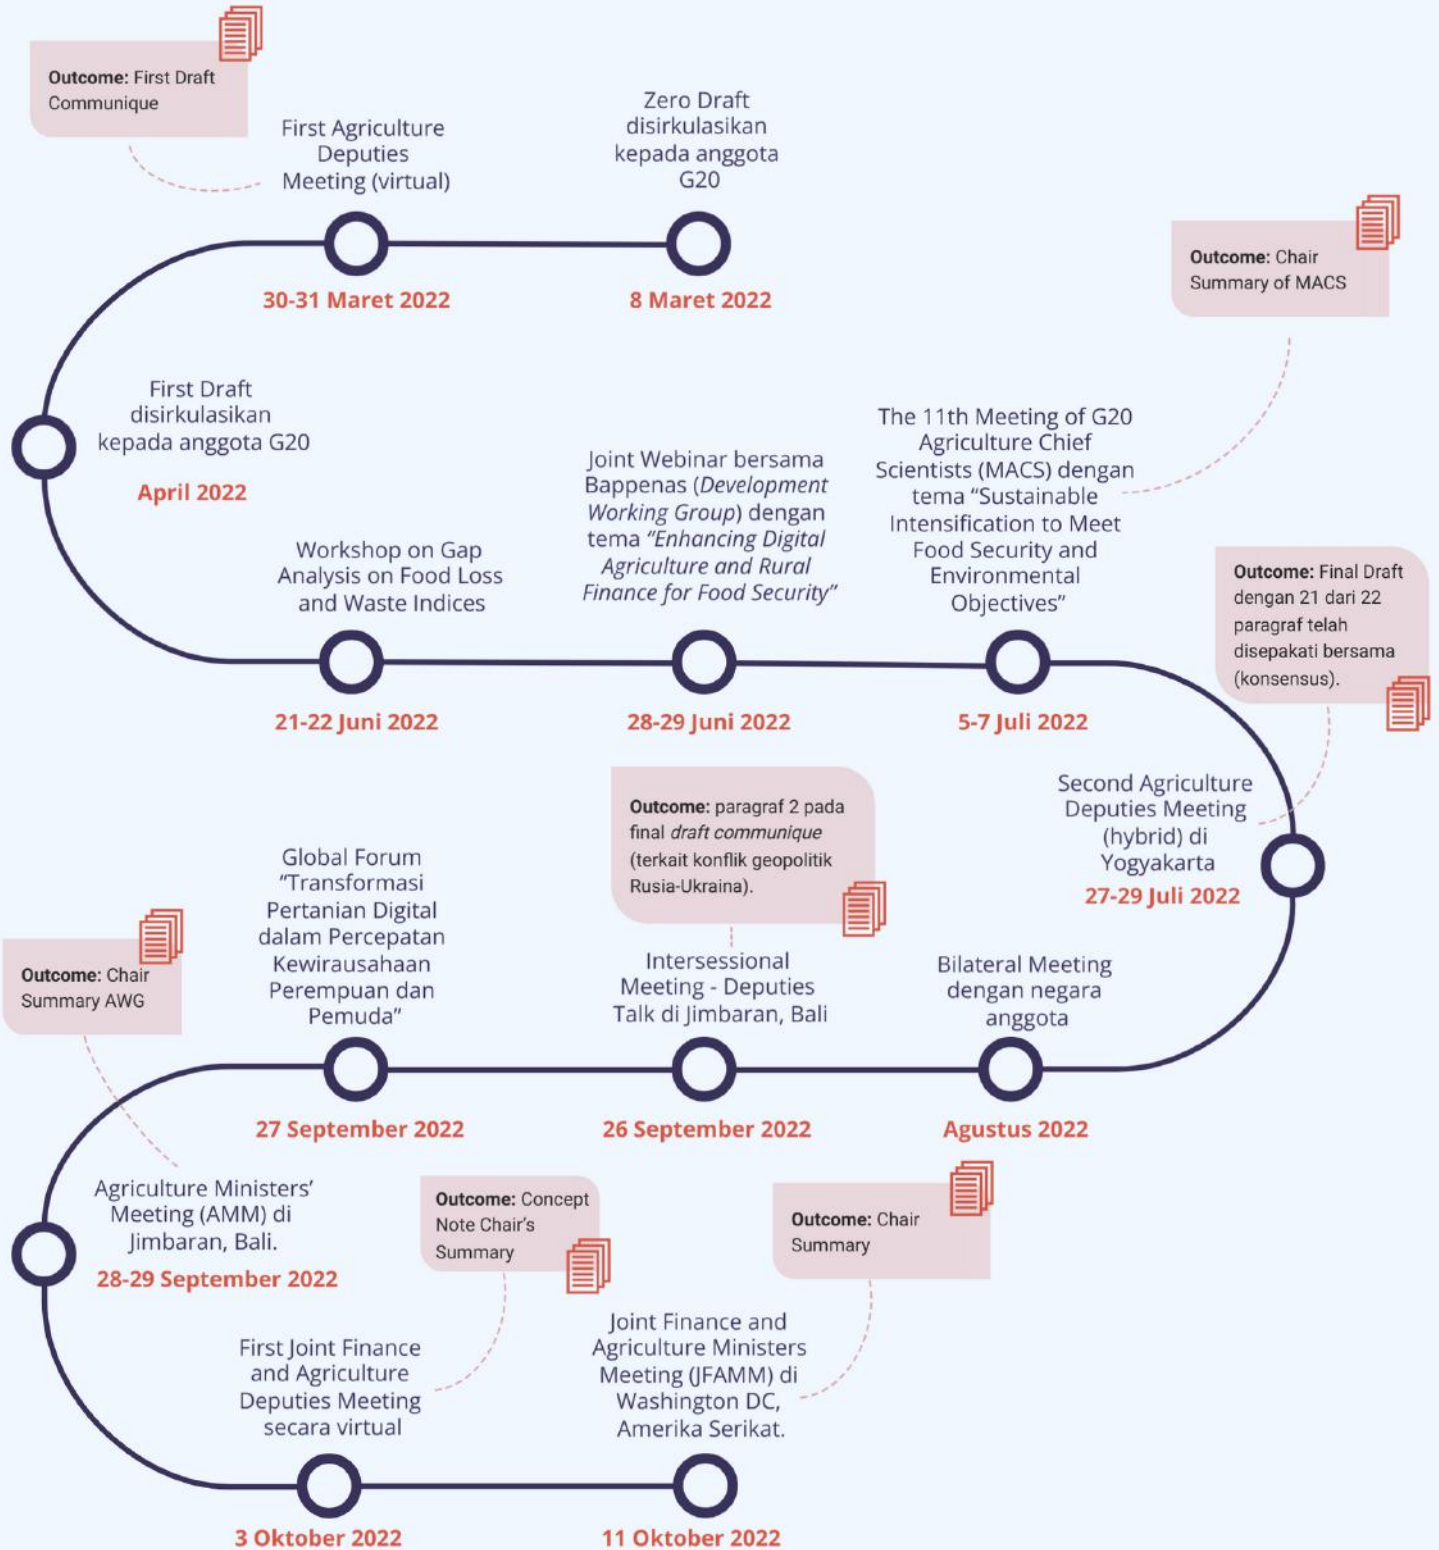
**Outcome:** First Draft Communique

First Agriculture Deputies Meeting (virtual)

Zero Draft disirkulasikan kepada anggota G20

30-31 Maret 2022

8 Maret 2022

**Outcome:** Chair Summary of MACS

First Draft disirkulasikan kepada anggota G20

April 2022

Joint Webinar bersama Bappenas (*Development Working Group*) dengan tema *"Enhancing Digital Agriculture and Rural Finance for Food Security"*

The 11th Meeting of G20 Agriculture Chief Scientists (MACS) dengan tema "Sustainable Intensification to Meet Food Security and Environmental Objectives"

Workshop on Gap Analysis on Food Loss and Waste Indices

**Outcome:** Final Draft dengan 21 dari 22 paragraf telah disepakati bersama (konsensus).

21-22 Juni 2022

28-29 Juni 2022

5-7 Juli 2022

**Outcome:** paragraf 2 pada final *draft communique* (terkait konflik geopolitik Rusia-Ukraina).

Second Agriculture Deputies Meeting (hybrid) di Yogyakarta

27-29 Juli 2022

Global Forum "Transformasi Pertanian Digital dalam Percepatan Kewirausahaan Perempuan dan Pemuda"

**Outcome:** Chair Summary AWG

Intersessional Meeting - Deputies Talk di Jimbaran, Bali

Bilateral Meeting dengan negara anggota

27 September 2022

26 September 2022

Agustus 2022

Agriculture Ministers' Meeting (AMM) di Jimbaran, Bali.

28-29 September 2022

**Outcome:** Concept Note Chair's Summary

**Outcome:** Chair Summary

First Joint Finance and Agriculture Deputies Meeting secara virtual

Joint Finance and Agriculture Ministers Meeting (JFAMM) di Washington DC, Amerika Serikat.

3 Oktober 2022

11 Oktober 2022